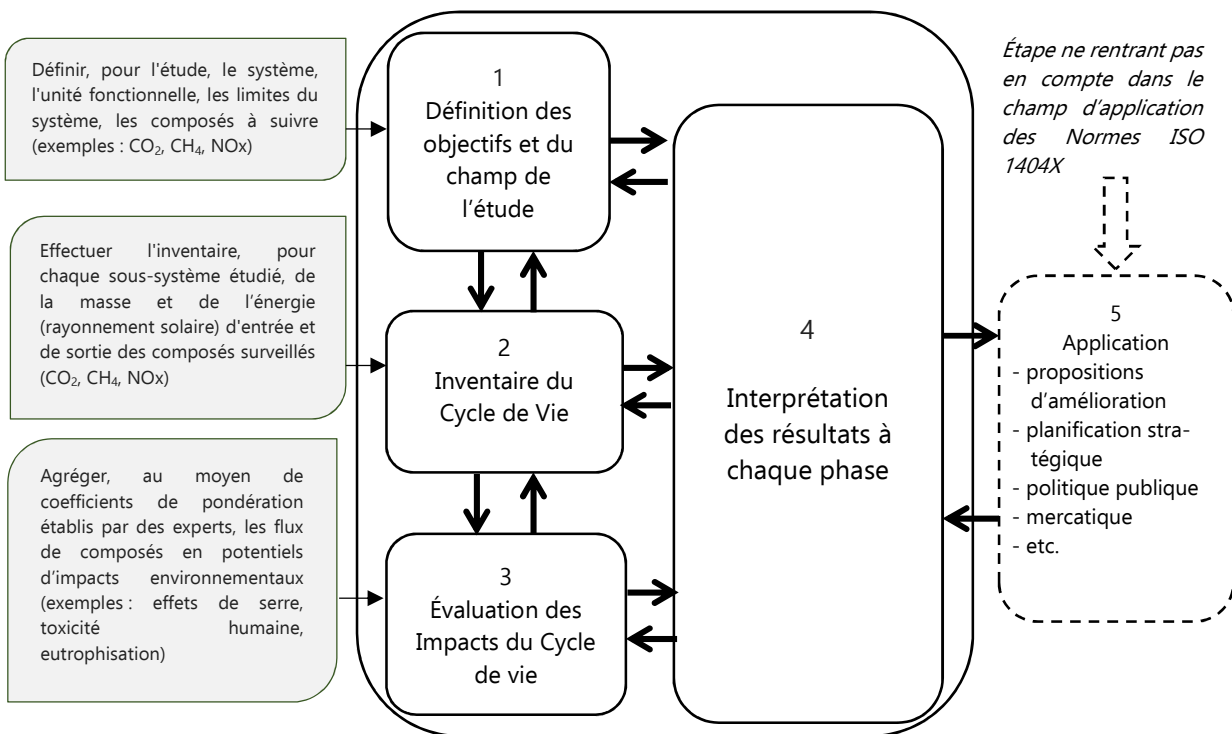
Définir, pour l'étude, le système, l'unité fonctionnelle, les limites du système, les composés à suivre (exemples : $CO_2$, $CH_4$, NOx)

Effectuer l'inventaire, pour chaque sous-système étudié, de la masse et de l'énergie (rayonnement solaire) d'entrée et de sortie des composés surveillés ($CO_2$, $CH_4$, NOx)

Agréger, au moyen de coefficients de pondération établis par des experts, les flux de composés en potentiels d'impacts environnementaux (exemples : effets de serre, toxicité humaine, eutrophisation)

1
Définition des objectifs et du champ de l'étude

2
Inventaire du Cycle de Vie

3
Évaluation des Impacts du Cycle de vie

4
Interprétation des résultats à chaque phase

Étape ne rentrant pas en compte dans le champ d'application des Normes ISO 1404X

5
Application
- propositions d'amélioration
- planification stratégique
- politique publique
- mercatique
- etc.